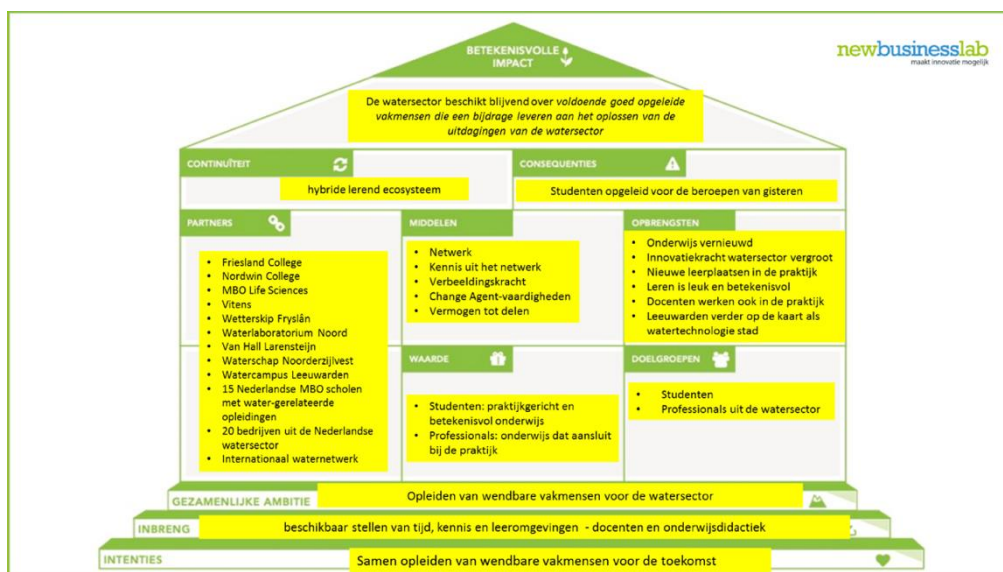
BETEKENISVOLLE IMPACT

newbusinesslab
maakt innovatie mogelijk

De watersector beschikt blijvend over voldoende goed opgeleide vakmensen die een bijdrage leveren aan het oplossen van de uitdagingen van de watersector

CONTINUÏTEIT

hybride lerend ecosysteem

CONSEQUENTIES

Studenten opgeleid voor de beroepen van gisteren

PARTNERS

- Friesland College
- Nordwin College
- MBO Life Sciences
- Vitens
- Wetterskip Fryslân
- Waterlaboratorium Noord
- Van Hall Larenstein
- Waterschap Noorderzijlvest
- Watercampus Leeuwarden
- 15 Nederlandse MBO scholen met water-gerelateerde opleidingen
- 20 bedrijven uit de Nederlandse watersector
- Internationaal waternetwerk

MIDDELEN

- Netwerk
- Kennis uit het netwerk
- Verbeeldingskracht
- Change Agent-vaardigheden
- Vermogen tot delen

WAARDE

- Studenten: praktijkgericht en betekenisvol onderwijs
- Professionals: onderwijs dat aansluit bij de praktijk

OPBRENGSTEN

- Onderwijs vernieuwd
- Innovatiekracht watersector vergroot
- Nieuwe leerplaatsen in de praktijk
- Leren is leuk en betekenisvol
- Docenten werken ook in de praktijk
- Leeuwarden verder op de kaart als watertechnologie stad

DOELGROEPEN

- Studenten
- Professionals uit de watersector

GEZAMENLIJKE AMBITIE
Opleiden van wendbare vakmensen voor de watersector

INBRENG
beschikbaar stellen van tijd, kennis en leeromgevingen - docenten en onderwijsdidactiek

INTENTIES
Samen opleiden van wendbare vakmensen voor de toekomst